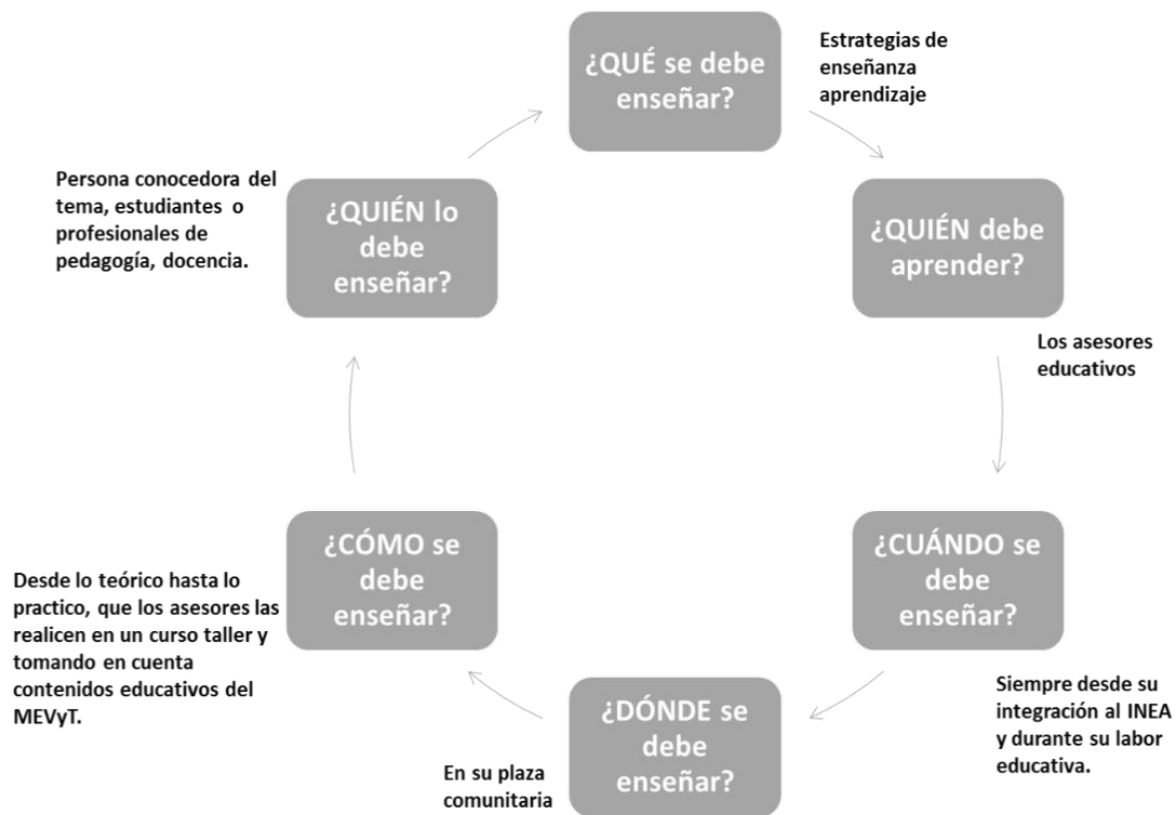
¿QUÉ se debe enseñar?

Estrategias de enseñanza aprendizaje

¿QUIÉN debe aprender?

Los asesores educativos

¿CUÁNDO se debe enseñar?

Siempre desde su integración al INEA y durante su labor educativa.

¿DÓNDE se debe enseñar?

En su plaza comunitaria

¿CÓMO se debe enseñar?

Desde lo teórico hasta lo practico, que los asesores las realicen en un curso taller y tomando en cuenta contenidos educativos del MEVyT.

¿QUIÉN lo debe enseñar?

Persona conocedora del tema, estudiantes o profesionales de pedagogía, docencia.